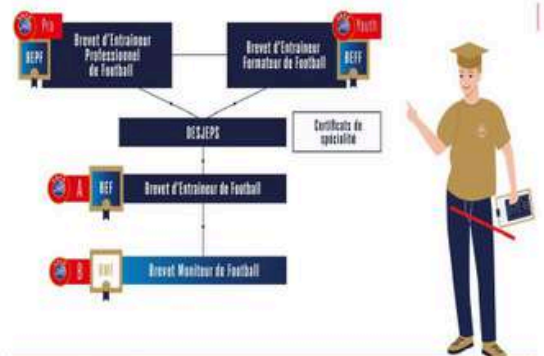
Pro
BEPF
Brevet d'Entraîneur Professionnel de Football

Youth
BEFF
Brevet d'Entraîneur Formateur de Football

DESJEPS

Certificats de spécialité

A
BEF
Brevet d'Entraîneur de Football

B
BMF
Brevet Moniteur de Football